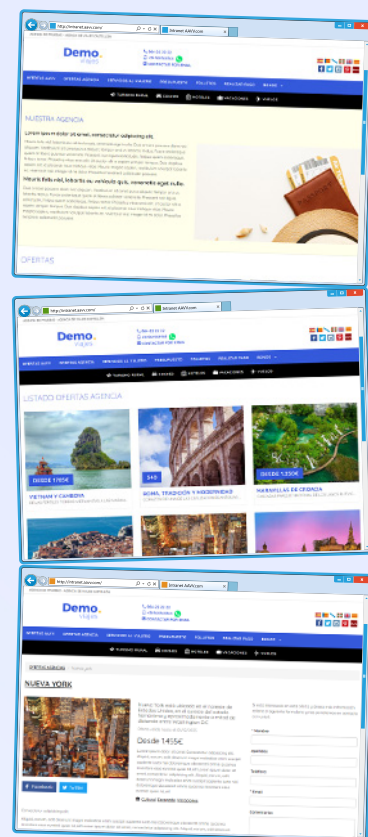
http://intranet.aavv.com/
Intranet AAVV.com
Demo viajes
NUESTRA AGENCIA
Lorem ipsum dolor sit amet, consectetur adipiscing elit.
Mauris felis nisl, lobortis eu, vehicula quis, venenatis eget nulla.
OFERTAS

http://intranet.aavv.com/
Intranet AAVV.com
Demo viajes
LISTADO OFERTAS AGENCIA
DESDE 1765€
VIETNAM Y CAMBOYA
549
ROMA, TRADICIÓN Y MODERNIDAD
DESDE 1350€
MARAVILLAS DE CROACIA

http://intranet.aavv.com/
Intranet AAVV.com
Demo viajes
NUEVA YORK
Desde 1455€
Facebook
Twitter